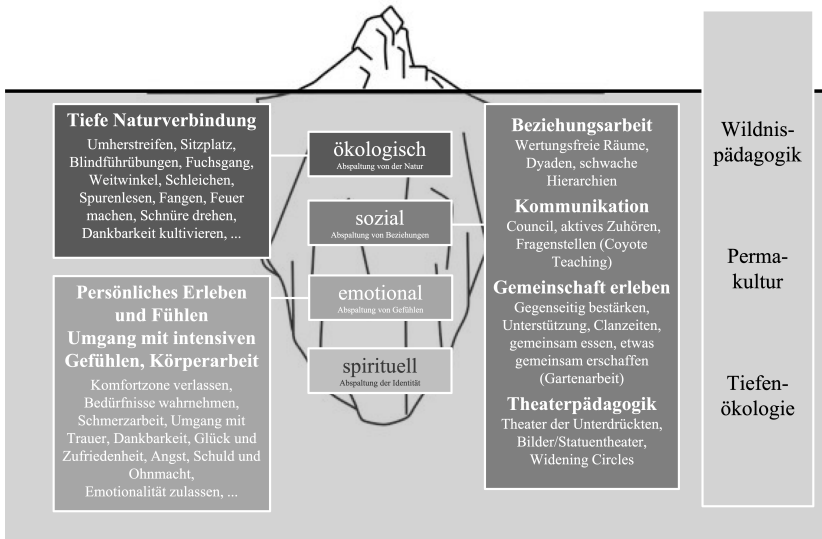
Tiefe Naturverbindung

Umherstreifen, Sitzplatz, Blindführübungen, Fuchsgang, Weitwinkel, Schleichen, Spurenlesen, Fangen, Feuer machen, Schnüre drehen, Dankbarkeit kultivieren, ...

Persönliches Erleben und Fühlen

Umgang mit intensiven Gefühlen, Körperarbeit

Komfortzone verlassen, Bedürfnisse wahrnehmen, Schmerzarbeit, Umgang mit Trauer, Dankbarkeit, Glück und Zufriedenheit, Angst, Schuld und Ohnmacht, Emotionalität zulassen, ...

ökologisch
Abspaltung von der Natur

sozial
Abspaltung von Beziehungen

emotional
Abspaltung von Gefühlen

spirituell
Abspaltung der Identität

Beziehungsarbeit

Wertungsfreie Räume, Dyaden, schwache Hierarchien

Kommunikation

Council, aktives Zuhören, Fragenstellen (Coyote Teaching)

Gemeinschaft erleben

Gegenseitig bestärken, Unterstützung, Clanzeiten, gemeinsam essen, etwas gemeinsam erschaffen (Gartenarbeit)

Theaterpädagogik

Theater der Unterdrückten, Bilder/Statuentheater, Widening Circles

Wildnispädagogik

Permakultur

Tiefenökologie